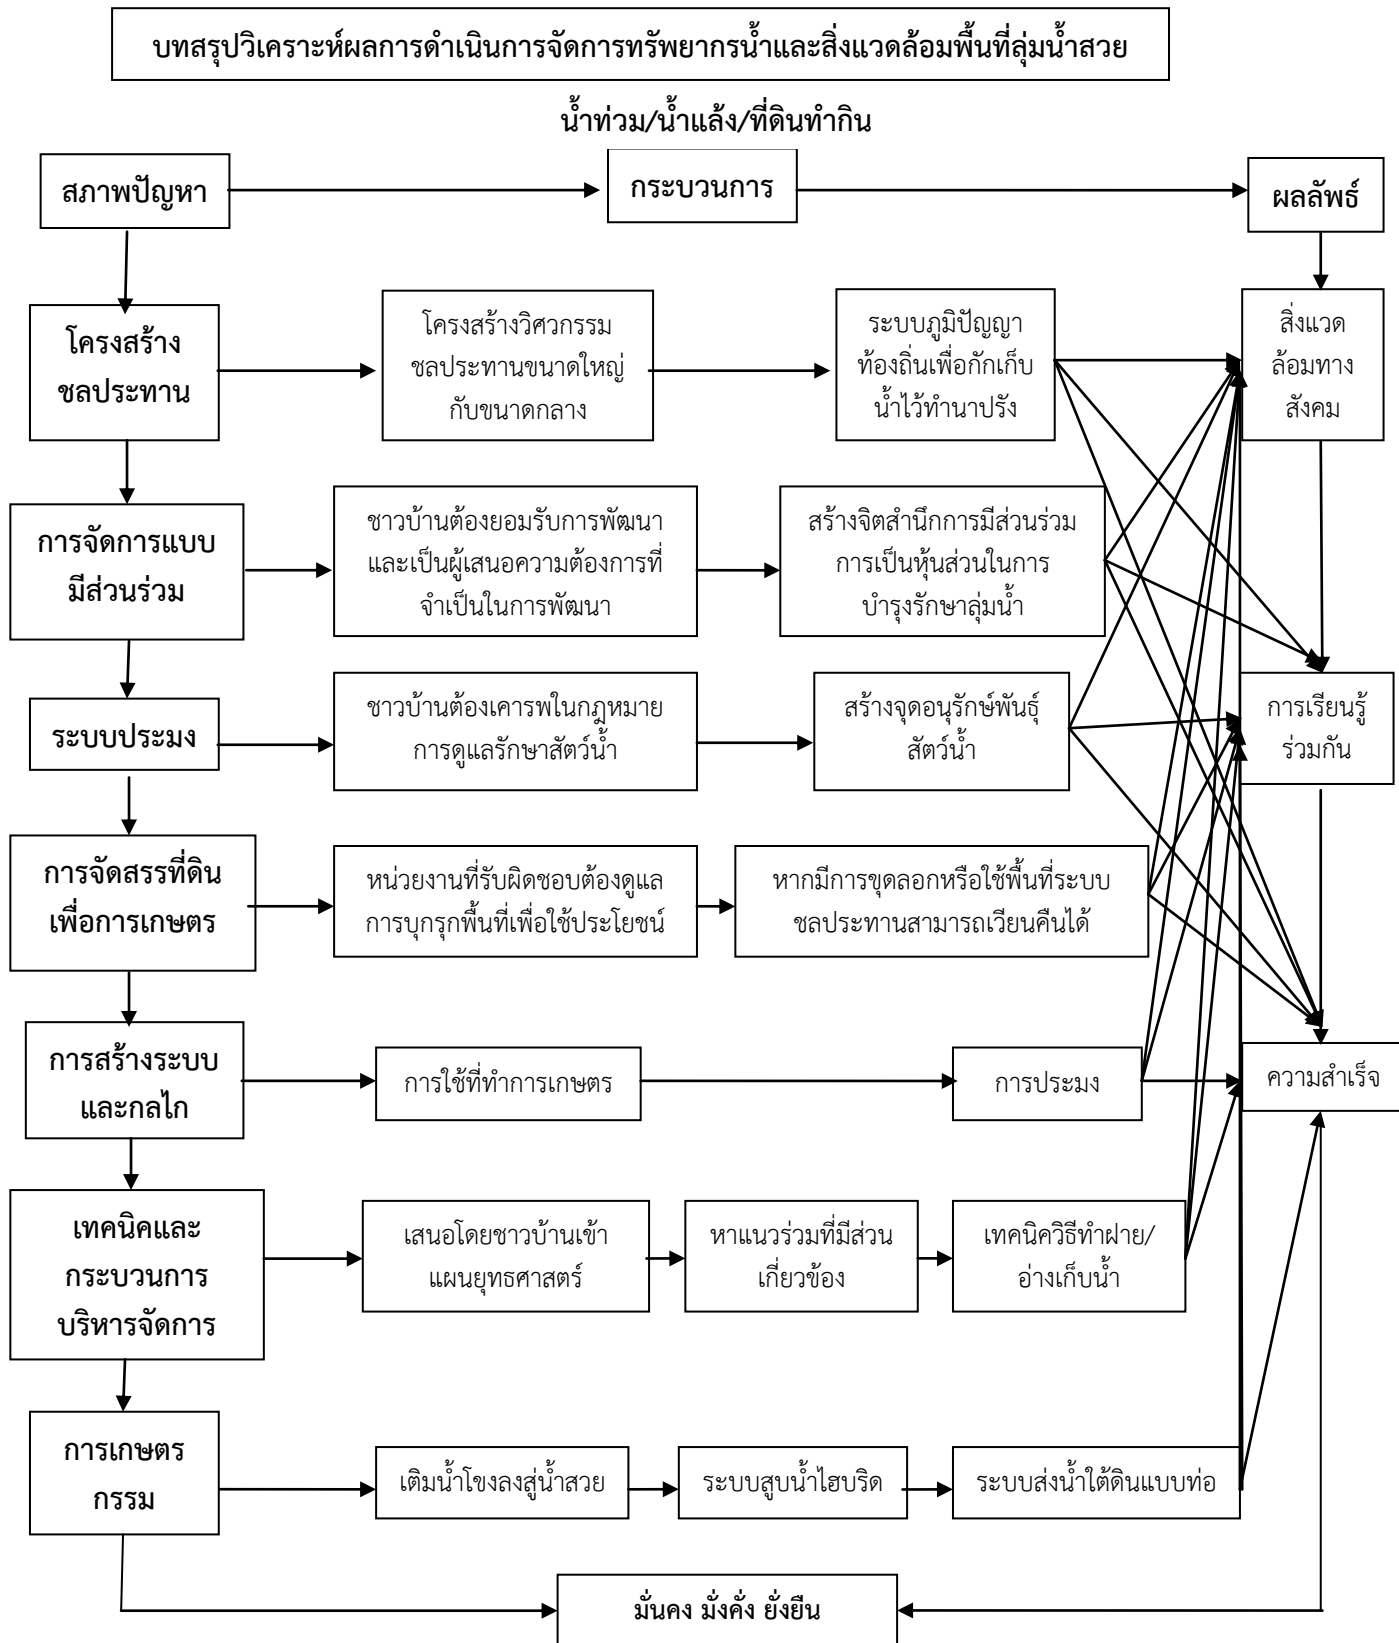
บทสรุปวิเคราะห์ผลการดำเนินการจัดการทรัพยากรน้ำและสิ่งแวดล้อมพื้นที่ลุ่มน้ำสวย

น้ำท่วม/น้ำแล้ง/ที่ดินทำกิน

สภาพปัญหา

กระบวนการ

ผลลัพธ์

โครงสร้างชลประทาน

โครงสร้างวิศวกรรมชลประทานขนาดใหญ่กับขนาดกลาง

ระบบภูมิปัญญาท้องถิ่นเพื่อกักเก็บน้ำไว้ทำนาปรัง

สิ่งแวดล้อมทางสังคม

การจัดการแบบมีส่วนร่วม

ชาวบ้านต้องยอมรับการพัฒนาและเป็นผู้เสนอความต้องการที่จำเป็นในการพัฒนา

สร้างจิตสำนึกการมีส่วนร่วม การเป็นหุ้นส่วนในการบำรุงรักษาลุ่มน้ำ

ระบบประมง

ชาวบ้านต้องเคารพในกฎหมายการดูแลรักษาสัตว์น้ำ

สร้างจุดอนุรักษ์พันธุ์สัตว์น้ำ

การเรียนรู้ร่วมกัน

การจัดสรรที่ดินเพื่อการเกษตร

หน่วยงานที่รับผิดชอบต้องดูแลการบุกรุกพื้นที่เพื่อใช้ประโยชน์

หากมีการขุดลอกหรือใช้พื้นที่ระบบชลประทานสามารถเวียนคืนได้

การสร้างระบบและกลไก

การใช้ที่ทำการเกษตร

การประมง

ความสำเร็จ

เทคนิคและกระบวนการบริหารจัดการ

เสนอโดยชาวบ้านเข้าแผนยุทธศาสตร์

หาแนวร่วมที่มีส่วนเกี่ยวข้อง

เทคนิควิธีทำฝาย/อ่างเก็บน้ำ

การเกษตรกรรม

เติมน้ำโขงลงสู่น้ำสวย

ระบบสูบน้ำไฮบริด

ระบบส่งน้ำใต้ดินแบบท่อ

มั่นคง มั่งคั่ง ยั่งยืน